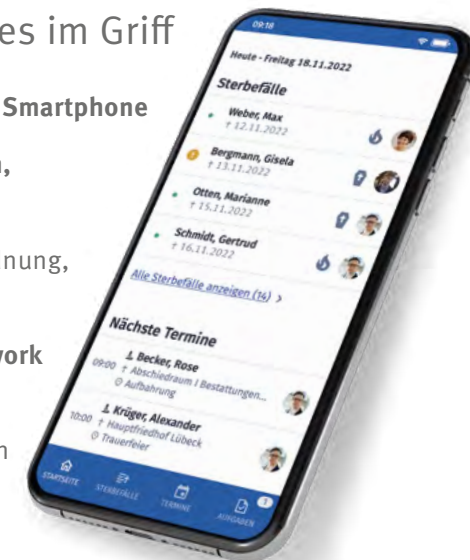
es im Griff

Smartphone

,

nung,

work

n

09:18

Heute - Freitag 18.11.2022

Sterbefälle

Weber, Max
† 12.11.2022

Bergmann, Gisela
† 13.11.2022

Otten, Marianne
† 15.11.2022

Schmidt, Gertrud
† 16.11.2022

Alle Sterbefälle anzeigen (14) ›

Nächste Termine

09:00 Becker, Rose
† Abschiedraum I Bestattungen...
Aufbahrung

10:00 Krüger, Alexander
† Hauptfriedhof Lübeck
Trauerfeier

STARTSEITE

STERBEFÄLLE

TERMINE

AUFGABEN

2